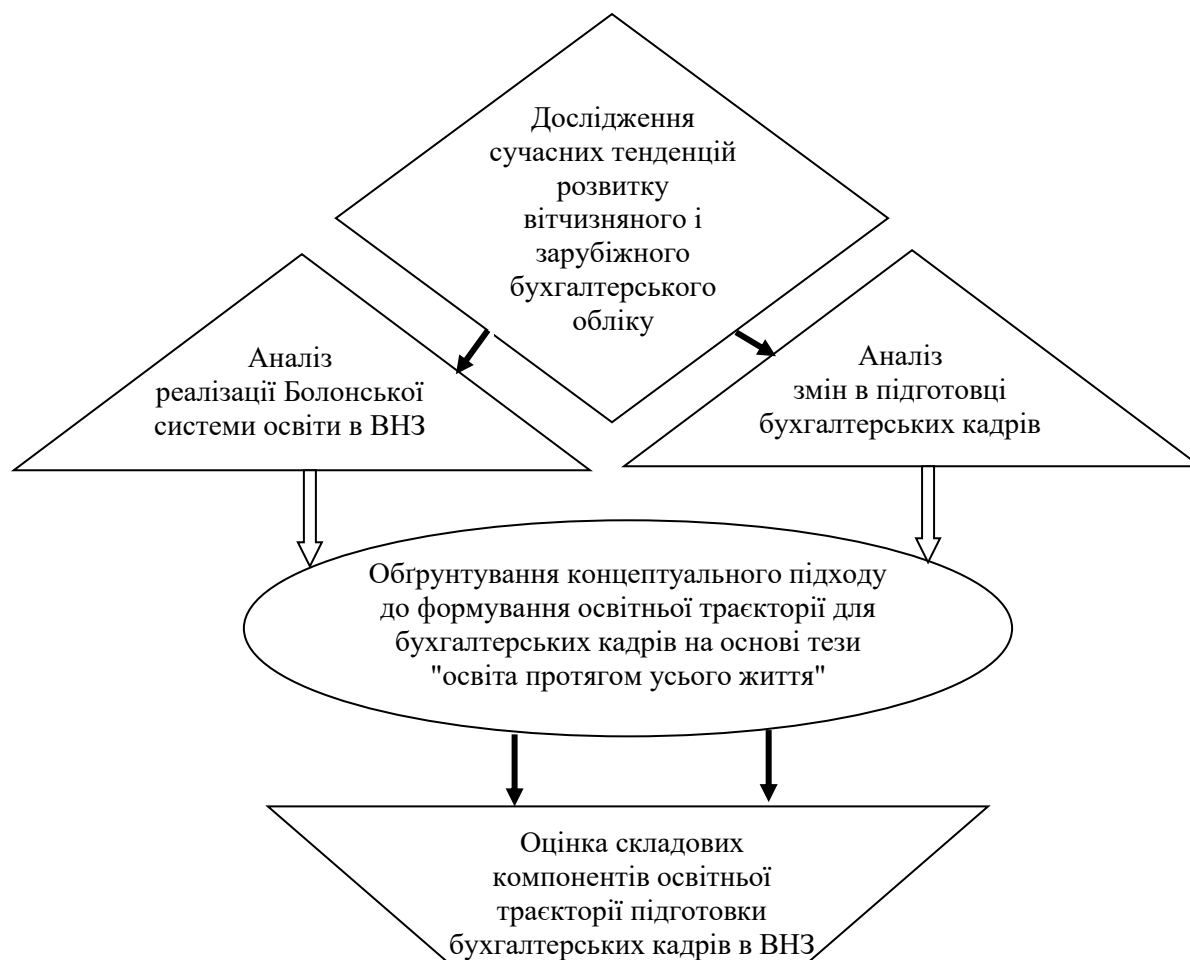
Дослідження сучасних тенденцій розвитку вітчизняного і зарубіжного бухгалтерського обліку

Аналіз реалізації Болонської системи освіти в ВНЗ

Аналіз змін в підготовці бухгалтерських кадрів

Обґрунтування концептуального підходу до формування освітньої траєкторії для бухгалтерських кадрів на основі тези "освіта протягом усього життя"

Оцінка складових компонентів освітньої траєкторії підготовки бухгалтерських кадрів в ВНЗ